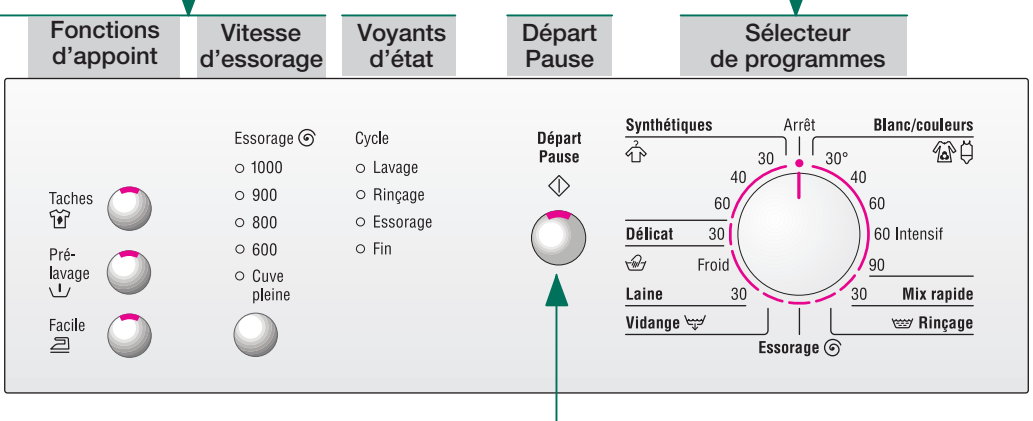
Fonctions d'appoint

Vitesse d'essorage

Voyants d'état

Départ Pause

Sélecteur de programmes

Taches

Pré-lavage

Facile

Essorage

○ 1000

○ 900

○ 800

○ 600

○ Cuve pleine

Cycle

○ Lavage

○ Rinçage

○ Essorage

○ Fin

Départ Pause

Synthétiques

Arrêt

Blanc/couleurs

30

30°

40

40

60

60

Délicat

30

60 Intensif

Froid

90

Laine

30

30

Mix rapide

Vidange

Rinçage

Essorage